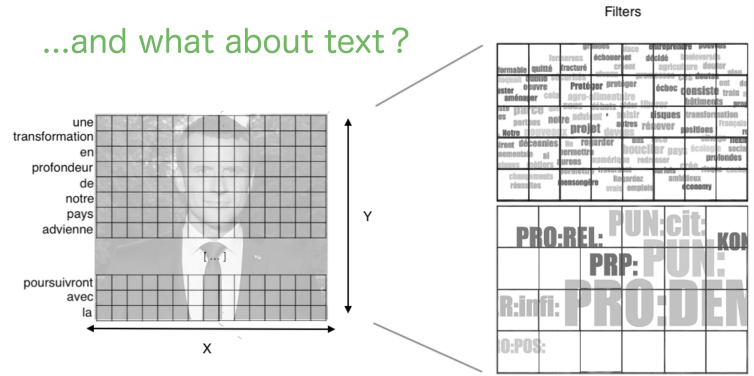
...and what about text?

Filters

une
transformation
en
profondeur
de
notre
pays
advienne

[...]

poursuivront
avec
la

Y

X

PRO:REL: PUN:cit: KON
PRP: PUN:
R:infi: PRO:DEM
O:POS:

grands entreprendre pouvez
échouerai décidé
quitté fracturé
Protéger protéger échec
consiste bâtiments
transformation
projet disques
réserver positions
décennies regarder
bouclier
profondes
économy
réussite
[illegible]